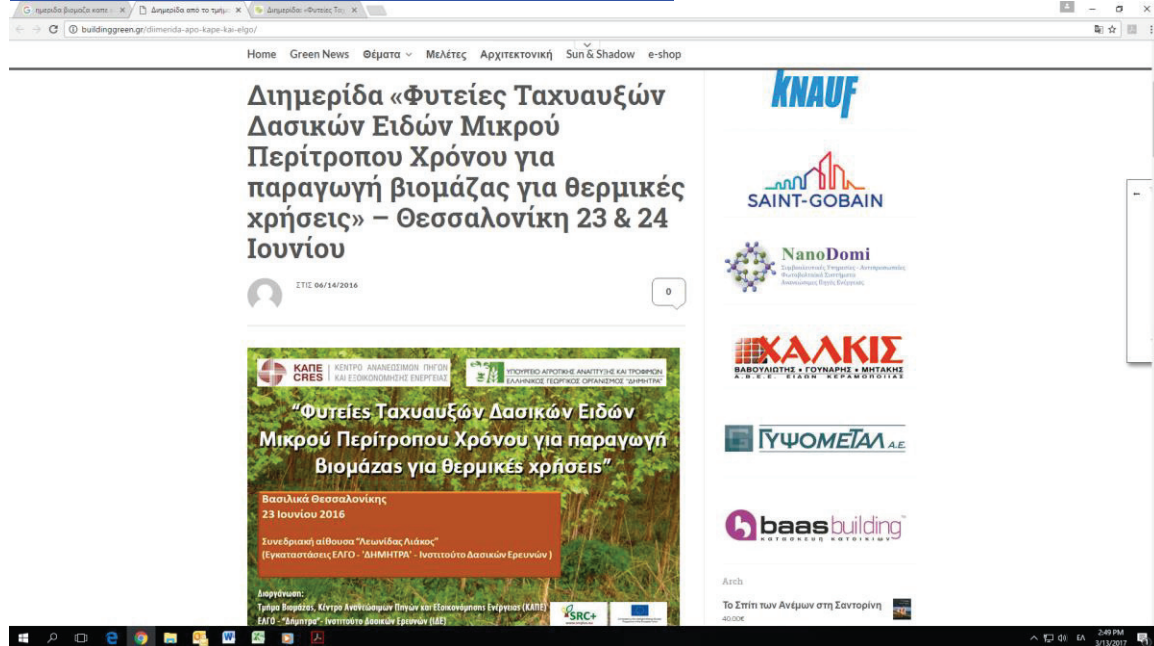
G ημερίδα βιομάζα καπε × | Διημερίδα από το τμήμ × | Διημερίδα «Φυτείες Ταχ ×

buildinggreen.gr/diimerida-apo-kape-kai-elgo/

Home Green News Θέματα Μελέτες Αρχιτεκτονική Sun & Shadow e-shop

Διημερίδα «Φυτείες Ταχυαυξών Δασικών Ειδών Μικρού Περίτροπου Χρόνου για παραγωγή βιομάζας για θερμικές χρήσεις» – Θεσσαλονίκη 23 & 24 Ιουνίου

ΣΤΙΣ 06/14/2016

0

ΚΑΠΕ CRES ΚΕΝΤΡΟ ΑΝΑΝΕΩΣΙΜΩΝ ΠΗΓΩΝ ΚΑΙ ΕΞΟΙΚΟΝΟΜΗΣΗΣ ΕΝΕΡΓΕΙΑΣ

ΥΠΟΥΡΓΕΙΟ ΑΓΡΟΤΙΚΗΣ ΑΝΑΠΤΥΞΗΣ ΚΑΙ ΤΡΟΦΙΜΩΝ ΕΛΛΗΝΙΚΟΣ ΓΕΩΡΓΙΚΟΣ ΟΡΓΑΝΙΣΜΟΣ "ΔΗΜΗΤΡΑ"

"Φυτείες Ταχυαυξών Δασικών Ειδών Μικρού Περίτροπου Χρόνου για παραγωγή βιομάζας για θερμικές χρήσεις"

Βασιλικά Θεσσαλονίκης
23 Ιουνίου 2016

Συνεδριακή αίθουσα "Λεωνίδας Λιάκος"
(Εγκαταστάσεις ΕΛΓΟ - 'ΔΗΜΗΤΡΑ' - Ινστιτούτο Δασικών Ερευνών)

Διοργάνωση:
Τμήμα Βιομάζας, Κέντρο Ανανεώσιμων Πηγών και Εξοικονόμησης Ενέργειας (ΚΑΠΕ)
ΕΛΓΟ - "Δήμητρα" - Ινστιτούτο Δασικών Ερευνών (ΙΔΕ)

SRC+

KNAUF

SAINT-GOBAIN

NanoDomi

ΧΑΛΚΙΣ
ΒΑΒΟΥΛΙΩΤΗΣ • ΓΟΥΝΑΡΗΣ • ΜΗΤΑΚΗΣ
Α.Β.Ε.Ε. ΕΙΔΩΝ ΚΕΡΑΜΟΠΟΙΙΑΣ

ΓΥΨΟΜΕΤΑΛ Α.Ε.

baasbuilding
κατασκευή κατοικιών

Arch

Το Σπίτι των Ανέμων στη Σαντορίνη
40.00€

2:49 PM
3/13/2017